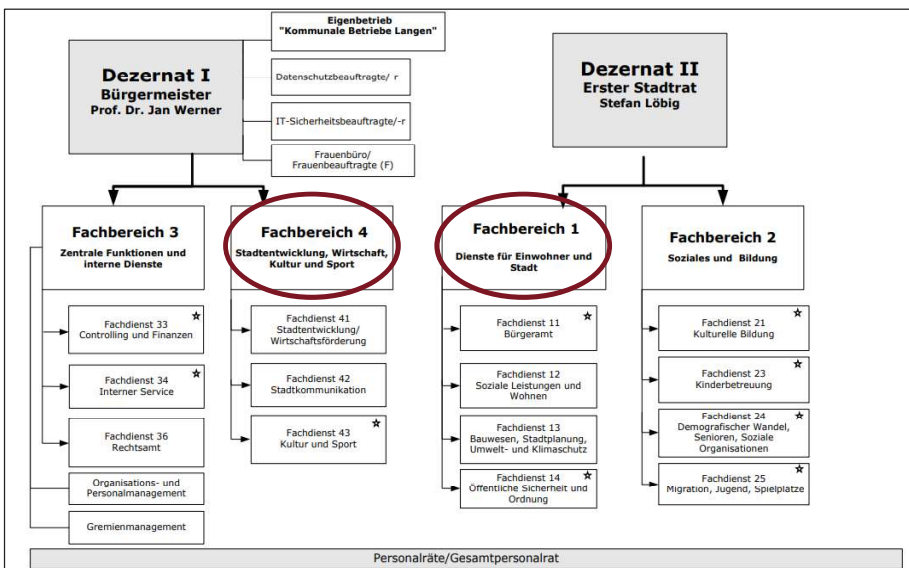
Eigenbetrieb
"Kommunale Betriebe Langen"

Dezernat I
Bürgermeister
Prof. Dr. Jan Werner

Datenschutzbeauftragte/ r

IT-Sicherheitsbeauftragte/-r

Frauenbüro/
Frauenbeauftragte (F)

Dezernat II
Erster Stadtrat
Stefan Löbig

Fachbereich 3
Zentrale Funktionen und interne Dienste

Fachdienst 33
Controlling und Finanzen ☆

Fachdienst 34
Interner Service ☆

Fachdienst 36
Rechtsamt

Organisations- und Personalmanagement

Gremienmanagement

Fachbereich 4
Stadtentwicklung, Wirtschaft, Kultur und Sport

Fachdienst 41
Stadtentwicklung/
Wirtschaftsförderung

Fachdienst 42
Stadtkommunikation

Fachdienst 43
Kultur und Sport ☆

Fachbereich 1
Dienste für Einwohner und Stadt

Fachdienst 11
Bürgeramt ☆

Fachdienst 12
Soziale Leistungen und Wohnen

Fachdienst 13
Bauwesen, Stadtplanung, Umwelt- und Klimaschutz

Fachdienst 14
Öffentliche Sicherheit und Ordnung ☆

Fachbereich 2
Soziales und Bildung

Fachdienst 21
Kulturelle Bildung ☆

Fachdienst 23
Kinderbetreuung ☆

Fachdienst 24
Demografischer Wandel, Senioren, Soziale Organisationen ☆

Fachdienst 25
Migration, Jugend, Spielplätze ☆

Personalräte/Gesamtpersonalrat